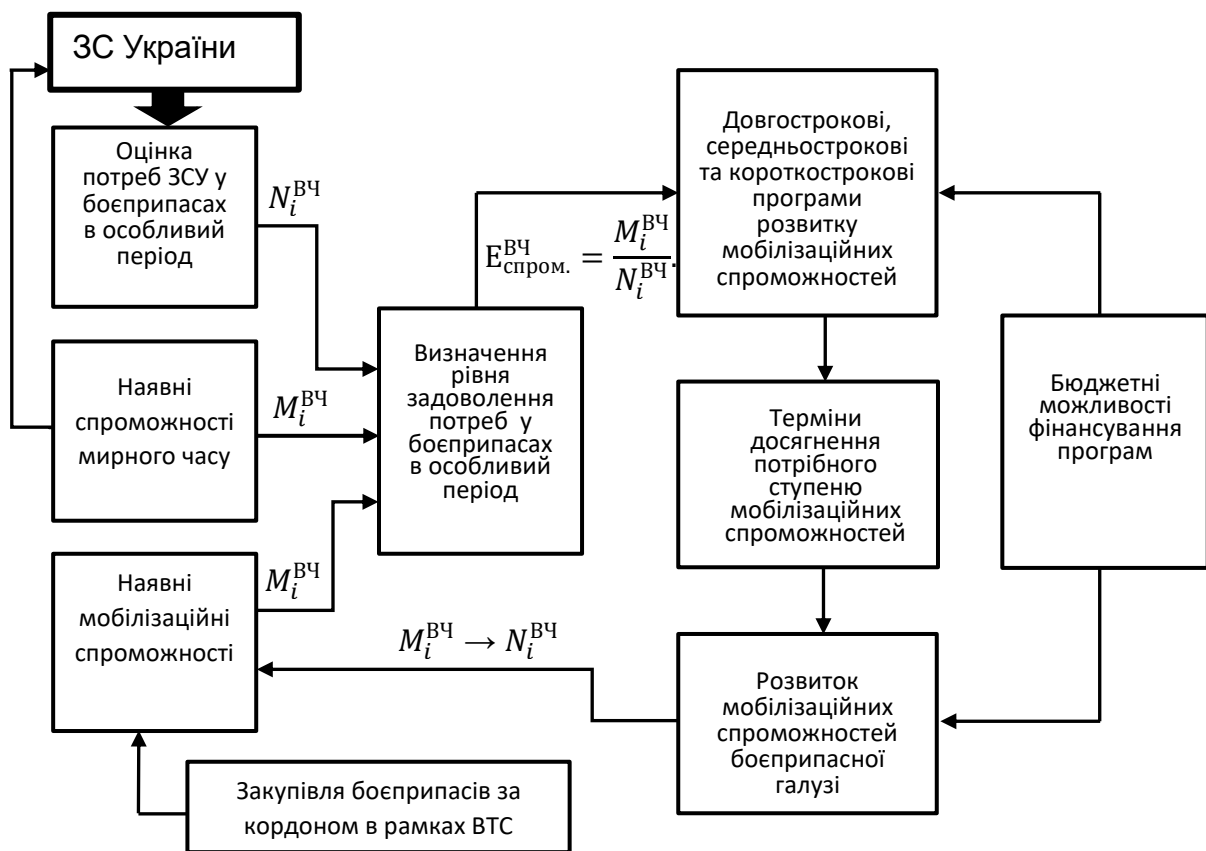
ЗС України

Оцінка потреб ЗСУ у боєприпасах в особливий період

$N_i^{ВЧ}$

Наявні спроможності мирного часу

$M_i^{ВЧ}$

Наявні мобілізаційні спроможності

$M_i^{ВЧ}$

Визначення рівня задоволення потреб у боєприпасах в особливий період

$E_{спром.}^{ВЧ} = \frac{M_i^{ВЧ}}{N_i^{ВЧ}}$.

Довгострокові, середньострокові та короткострокові програми розвитку мобілізаційних спроможностей

Терміни досягнення потрібного ступеню мобілізаційних спроможностей

Бюджетні можливості фінансування програм

$M_i^{ВЧ} \rightarrow N_i^{ВЧ}$

Розвиток мобілізаційних спроможностей боєприпасної галузі

Закупівля боєприпасів за кордоном в рамках ВТС